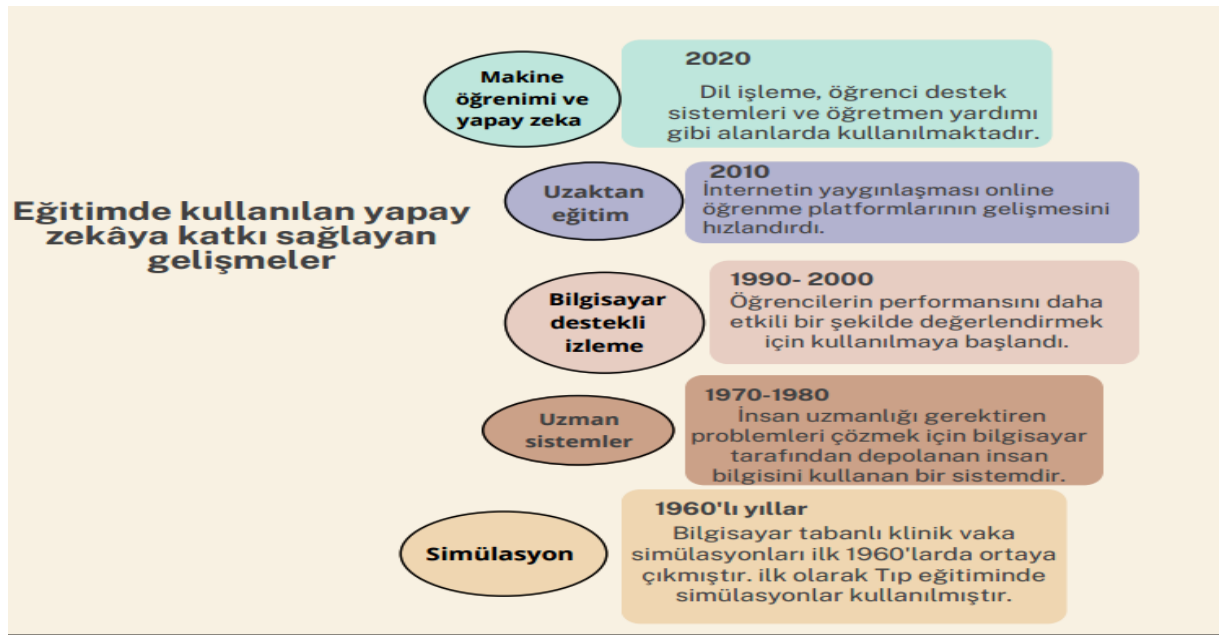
Eğitimde kullanılan yapay zekâya katkı sağlayan gelişmeler

Makine öğrenimi ve yapay zeka

2020
Dil işleme, öğrenci destek sistemleri ve öğretmen yardımı gibi alanlarda kullanılmaktadır.

Uzaktan eğitim

2010
İnternetin yaygınlaşması online öğrenme platformlarının gelişmesini hızlandırdı.

Bilgisayar destekli izleme

1990- 2000
Öğrencilerin performansını daha etkili bir şekilde değerlendirmek için kullanılmaya başlandı.

Uzman sistemler

1970-1980
İnsan uzmanlığı gerektiren problemleri çözmek için bilgisayar tarafından depolanan insan bilgisini kullanan bir sistemdir.

Simülasyon

1960'lı yıllar
Bilgisayar tabanlı klinik vaka simülasyonları ilk 1960'larda ortaya çıkmıştır. ilk olarak Tıp eğitiminde simülasyonlar kullanılmıştır.